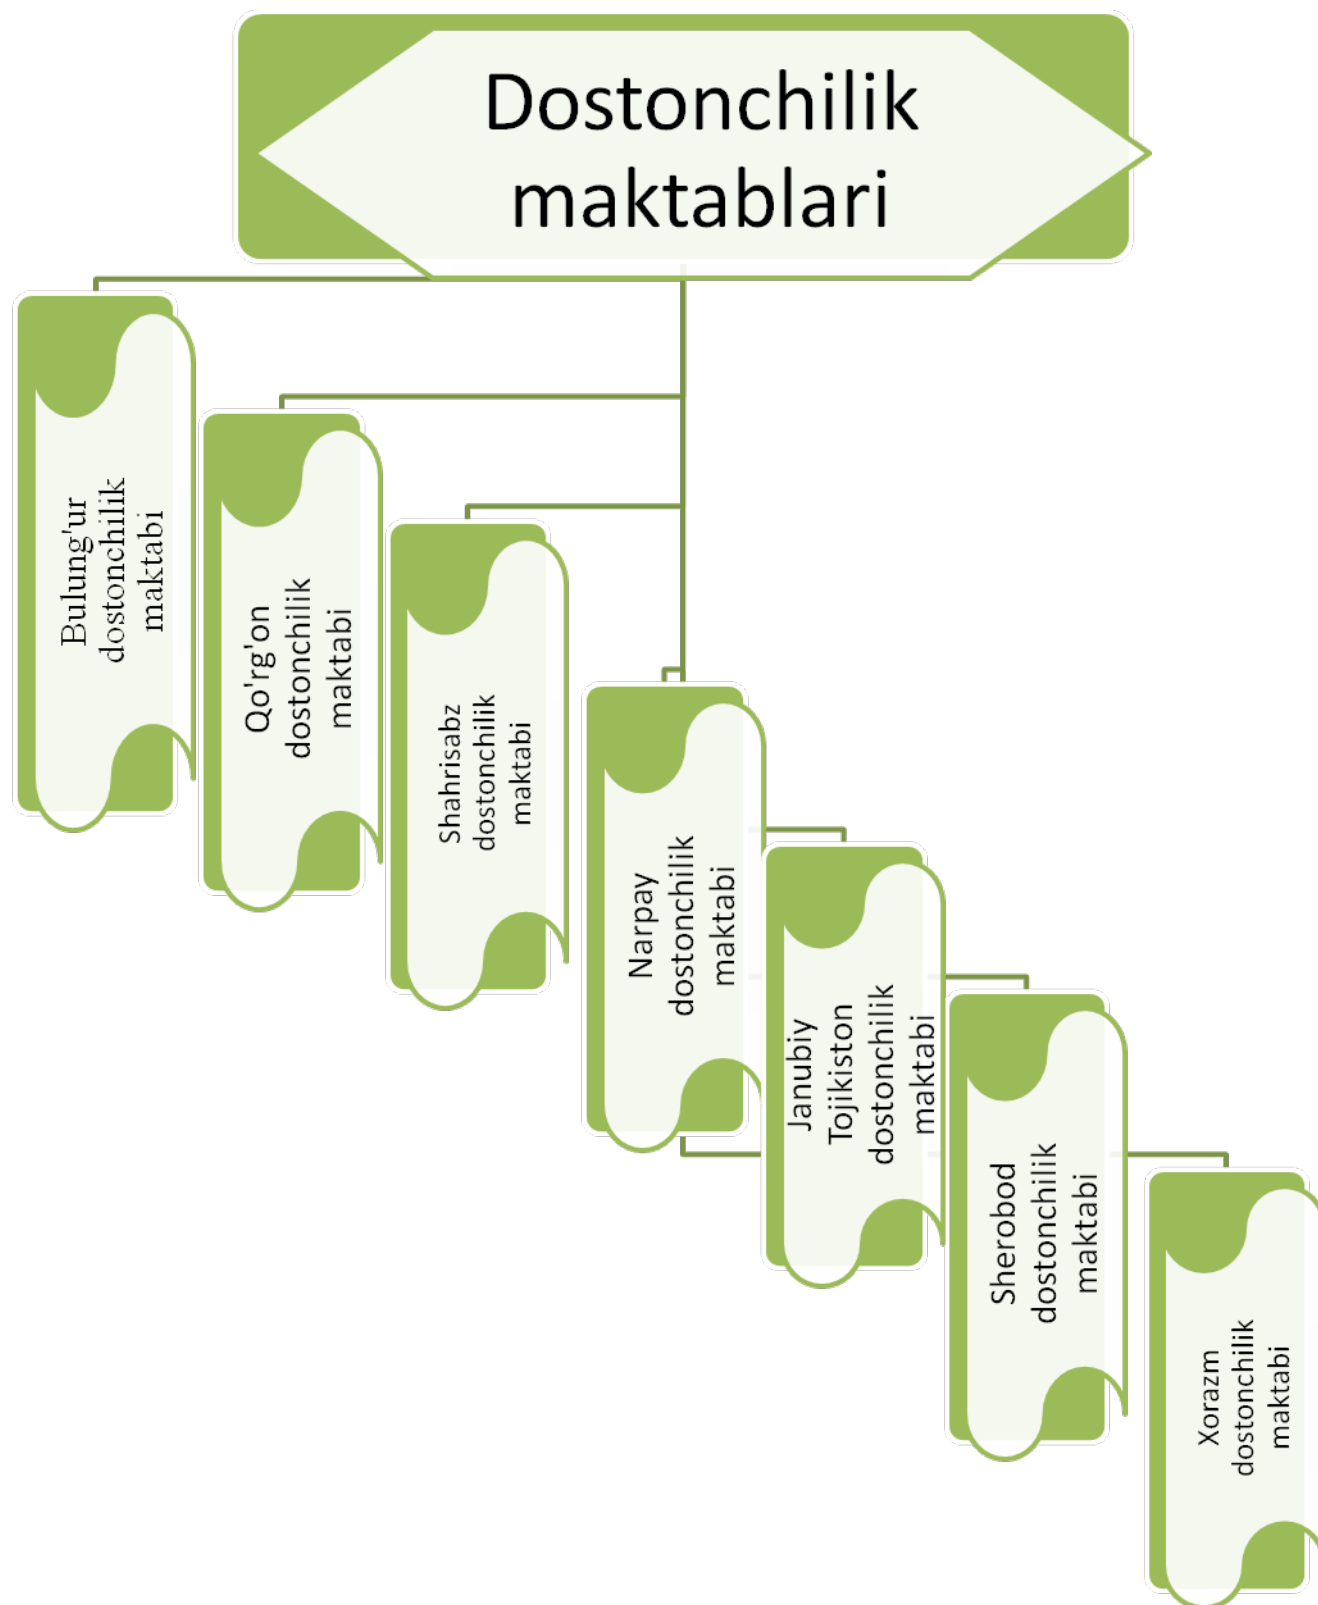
Dostonchilik maktablari

Bulung'ur dostonchilik maktabi

Qo'rg'on dostonchilik maktabi

Shahrisabz dostonchilik maktabi

Narpay dostonchilik maktabi

Janubiy Tojikiston dostonchilik maktabi

Sherobod dostonchilik maktabi

Xorazm dostonchilik maktabi